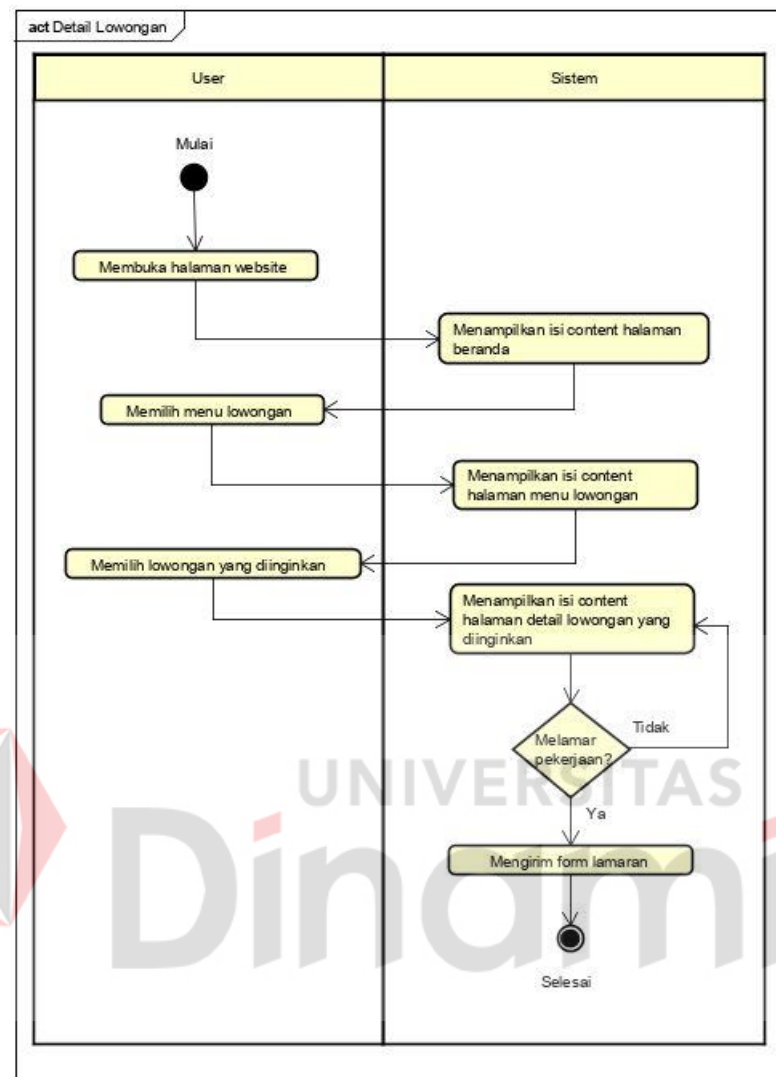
act Detail Lowongan

User

Sistem

Mulai

Membuka halaman website

Menampilkan isi content halaman beranda

Memilih menu lowongan

Menampilkan isi content halaman menu lowongan

Memilih lowongan yang diinginkan

Menampilkan isi content halaman detail lowongan yang diinginkan

Melamar pekerjaan?

Tidak

Ya

Mengirim form lamaran

Selesai

UNIVERSITAS
Dinami